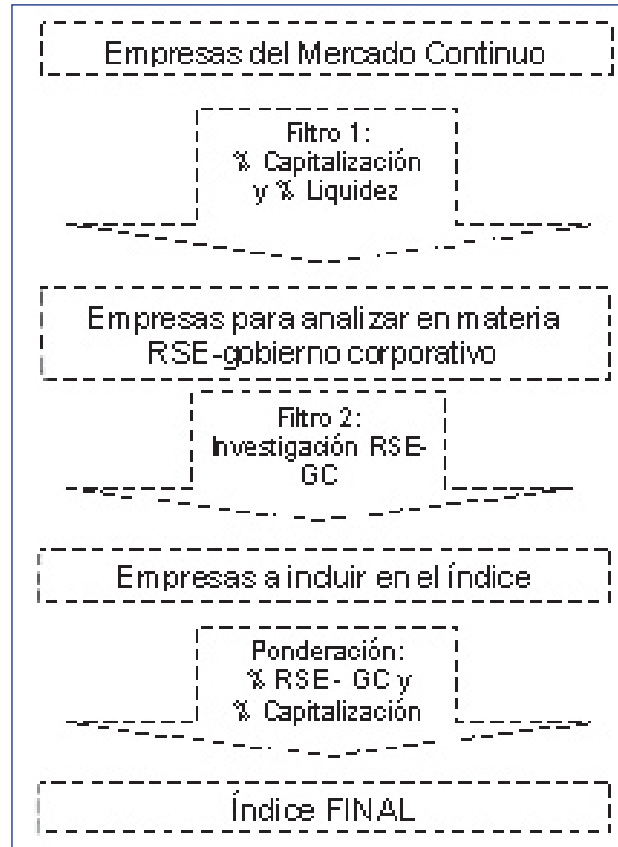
Empresas del Mercado Continuo

Filtro 1:
% Capitalización
y % Liquidez

Empresas para analizar en materia RSE-gobierno corporativo

Filtro 2:
Investigación RSE-GC

Empresas a incluir en el índice

Ponderación:
% RSE- GC y
% Capitalización

Índice FINAL